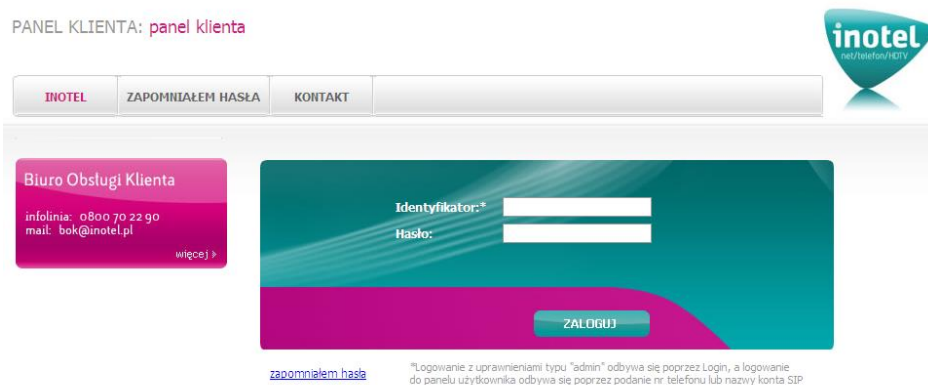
PANEL KLIENTA: panel klienta

inotel
net/telefon/HDTV

INOTEL
ZAPOMNIAŁEM HASŁA
KONTAKT

Biuro Obsługi Klienta

infolinia: 0800 70 22 90
mail: bok@inotel.pl

więcej

Identyfikator:*
Hasło:

ZALOGUJ

zapomniałem hasła

*Logowanie z uprawnieniami typu "admin" odbywa się poprzez Login, a logowanie do panelu użytkownika odbywa się poprzez podanie nr telefonu lub nazwy konta SIP